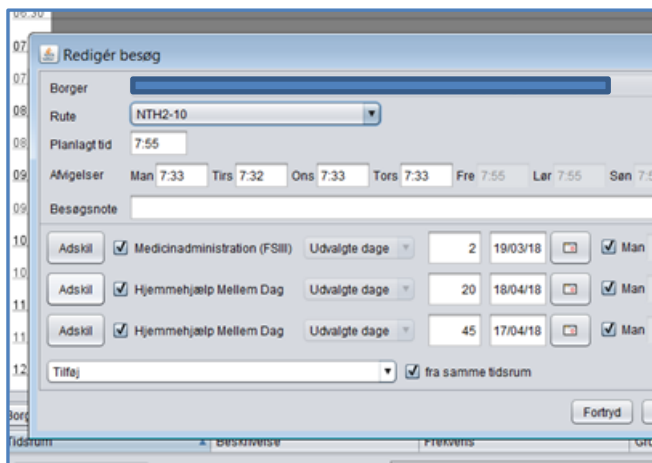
Redigér besøg

Borger

Rute NTH2-10

Planlagt tid 7:55

Afvigelser Man 7:33 Tirs 7:32 Ons 7:33 Tors 7:33 Fre 7:55 Lør 7:55 Søn 7:5

Besøgsnote

Adskil Medicinadministration (FSIII) Udvalgte dage 2 19/03/18 Man

Adskil Hjemmehjælp Mellem Dag Udvalgte dage 20 18/04/18 Man

Adskil Hjemmehjælp Mellem Dag Udvalgte dage 45 17/04/18 Man

Tilføj fra samme tidsrum

Fortryd

Tidsrum Beskrivelse Frekvens Gr

07
07
08
08
09
09
10
10
11
11
12
Borg